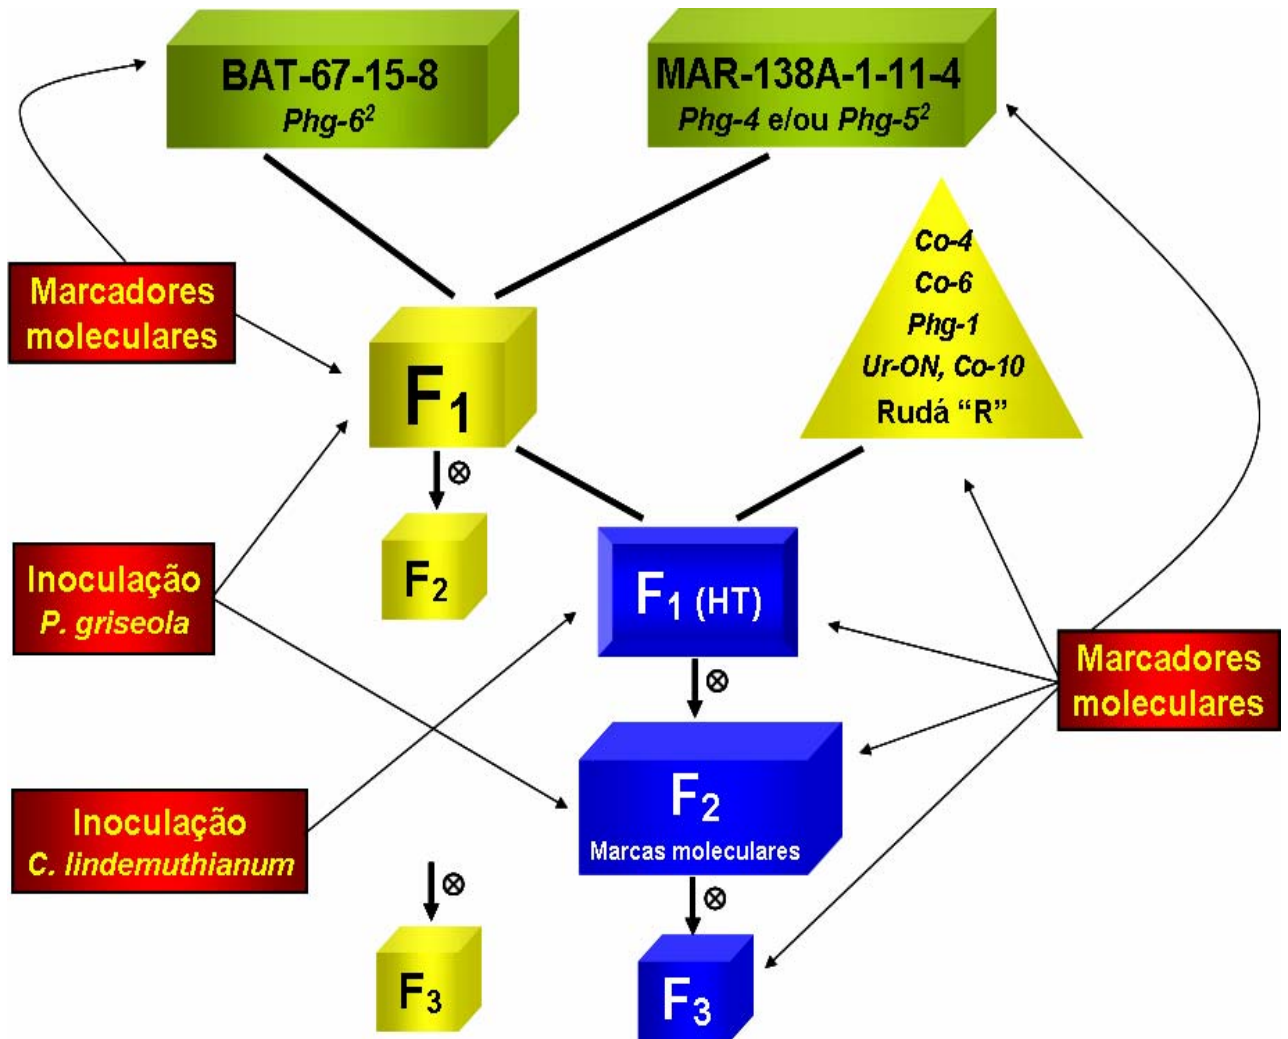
BAT-67-15-8
*Phg-6*$^2$

MAR-138A-1-11-4
*Phg-4* e/ou *Phg-5*$^2$

*Co-4*
*Co-6*
*Phg-1*
*Ur-ON, Co-10*
Rudá "R"

Marcadores moleculares

$F_1$

$\otimes$

$F_2$

$F_1$ (HT)

Inoculação
*P. griseola*

$\otimes$

Marcadores moleculares

$F_2$
Marcas moleculares

Inoculação
*C. lindemuthianum*

$\otimes$

$\otimes$

$F_3$

$F_3$